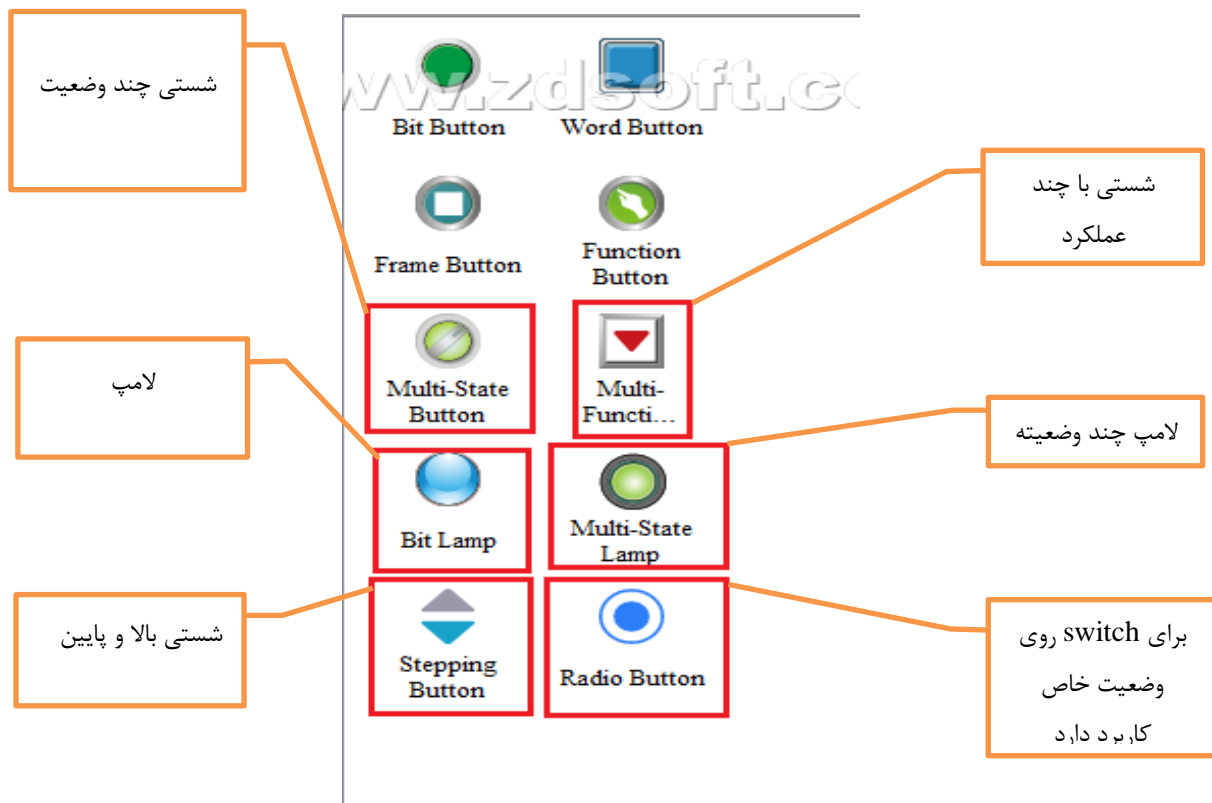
شستی چند وضعیت

www.zdsoft.co

Bit Button

Word Button

Frame Button

Function Button

شستی با چند عملکرد

Multi-State Button

Multi-Functi...

لامپ

لامپ چند وضعیته

Bit Lamp

Multi-State Lamp

شستی بالا و پایین

Stepping Button

Radio Button

برای switch روی وضعیت خاص کاربرد دارد